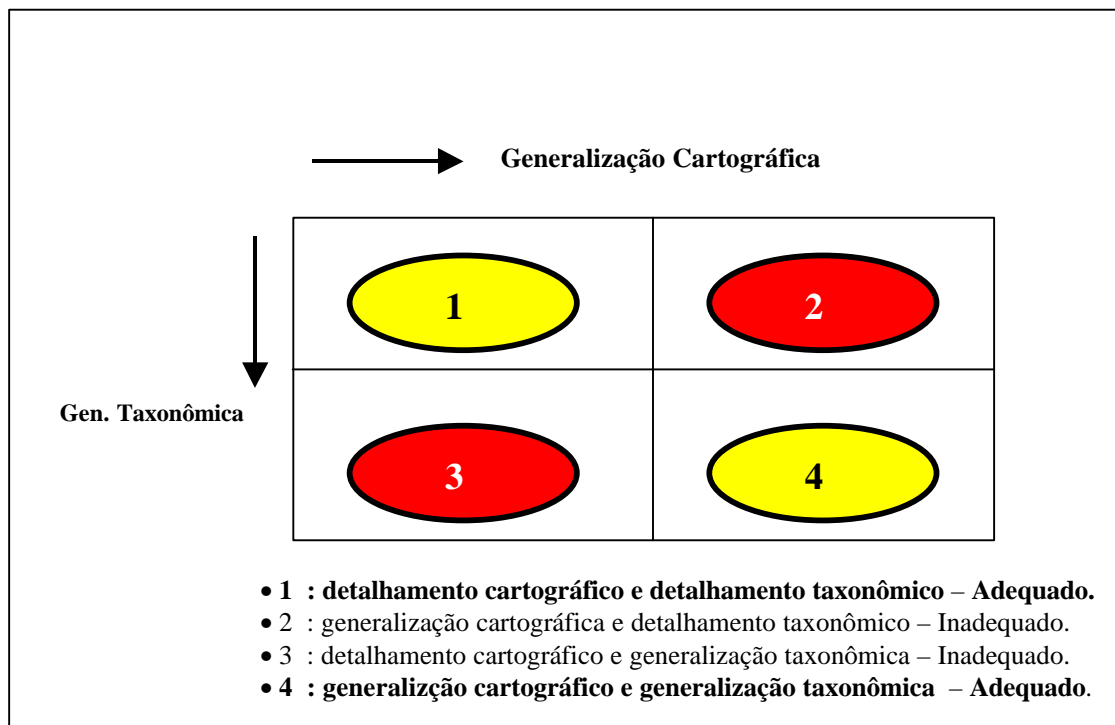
Generalização Cartográfica

Gen. Taxonômica

| 1 | 2 |
|---|---|
| 3 | 4 |

• **1 : detalhamento cartográfico e detalhamento taxonômico – Adequado.**
• 2 : generalização cartográfica e detalhamento taxonômico – Inadequado.
• 3 : detalhamento cartográfico e generalização taxonômica – Inadequado.
• **4 : generalizção cartográfico e generalização taxonômica – Adequado**.